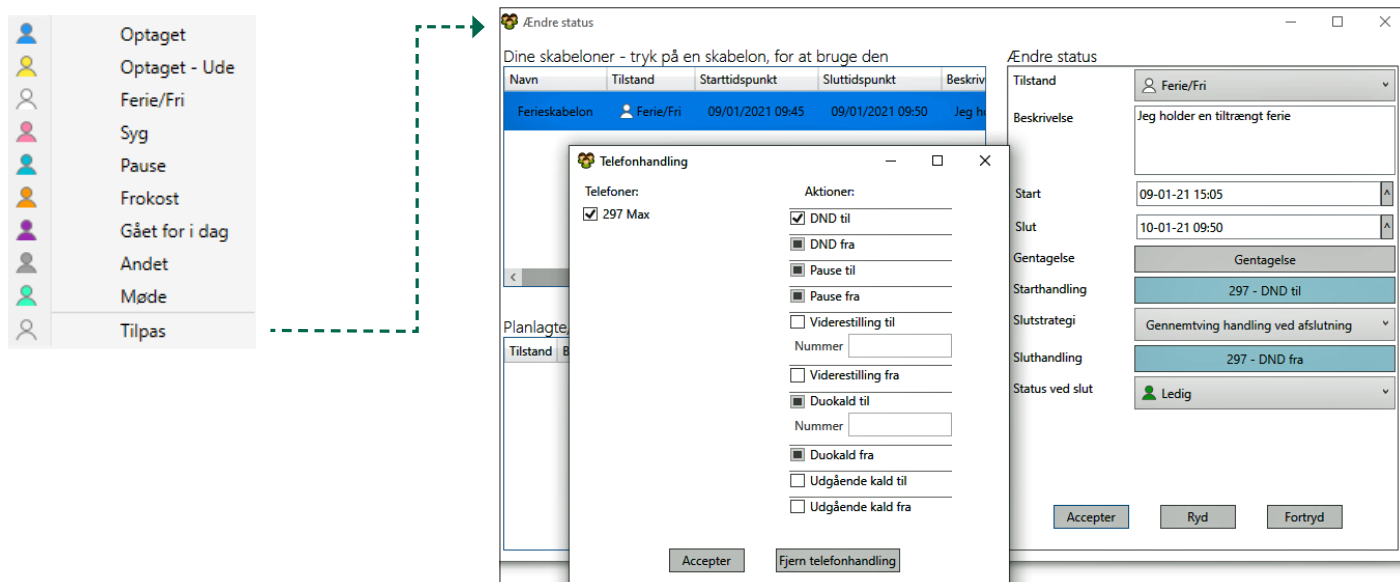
Optaget
Optaget - Ude
Ferie/Fri
Syg
Pause
Frokost
Gået for i dag
Andet
Møde
Tilpas

Ændre status

Dine skabeloner - tryk på en skabelon, for at bruge den

| Navn | Tilstand | Starttidspunkt | Sluttidspunkt | Beskriv |
|---|---|---|---|---|
| Ferieskabelon | Ferie/Fri | 09/01/2021 09:45 | 09/01/2021 09:50 | Jeg ho |

Planlagte

Tilstand B

Telefonhandling

Telefoner:
297 Max

Aktioner:
DND til
DND fra
Pause til
Pause fra
Viderestilling til
Nummer
Viderestilling fra
Duokald til
Nummer
Duokald fra
Udgående kald til
Udgående kald fra

Accepter
Fjern telefonhandling

Ændre status
Tilstand Ferie/Fri
Beskrivelse Jeg holder en tiltrængt ferie
Start 09-01-21 15:05
Slut 10-01-21 09:50
Gentagelse Gentagelse
Starthandling 297 - DND til
Slutstrategi Gennemtving handling ved afslutning
Sluthandling 297 - DND fra
Status ved slut Ledig

Accepter
Ryd
Fortryd